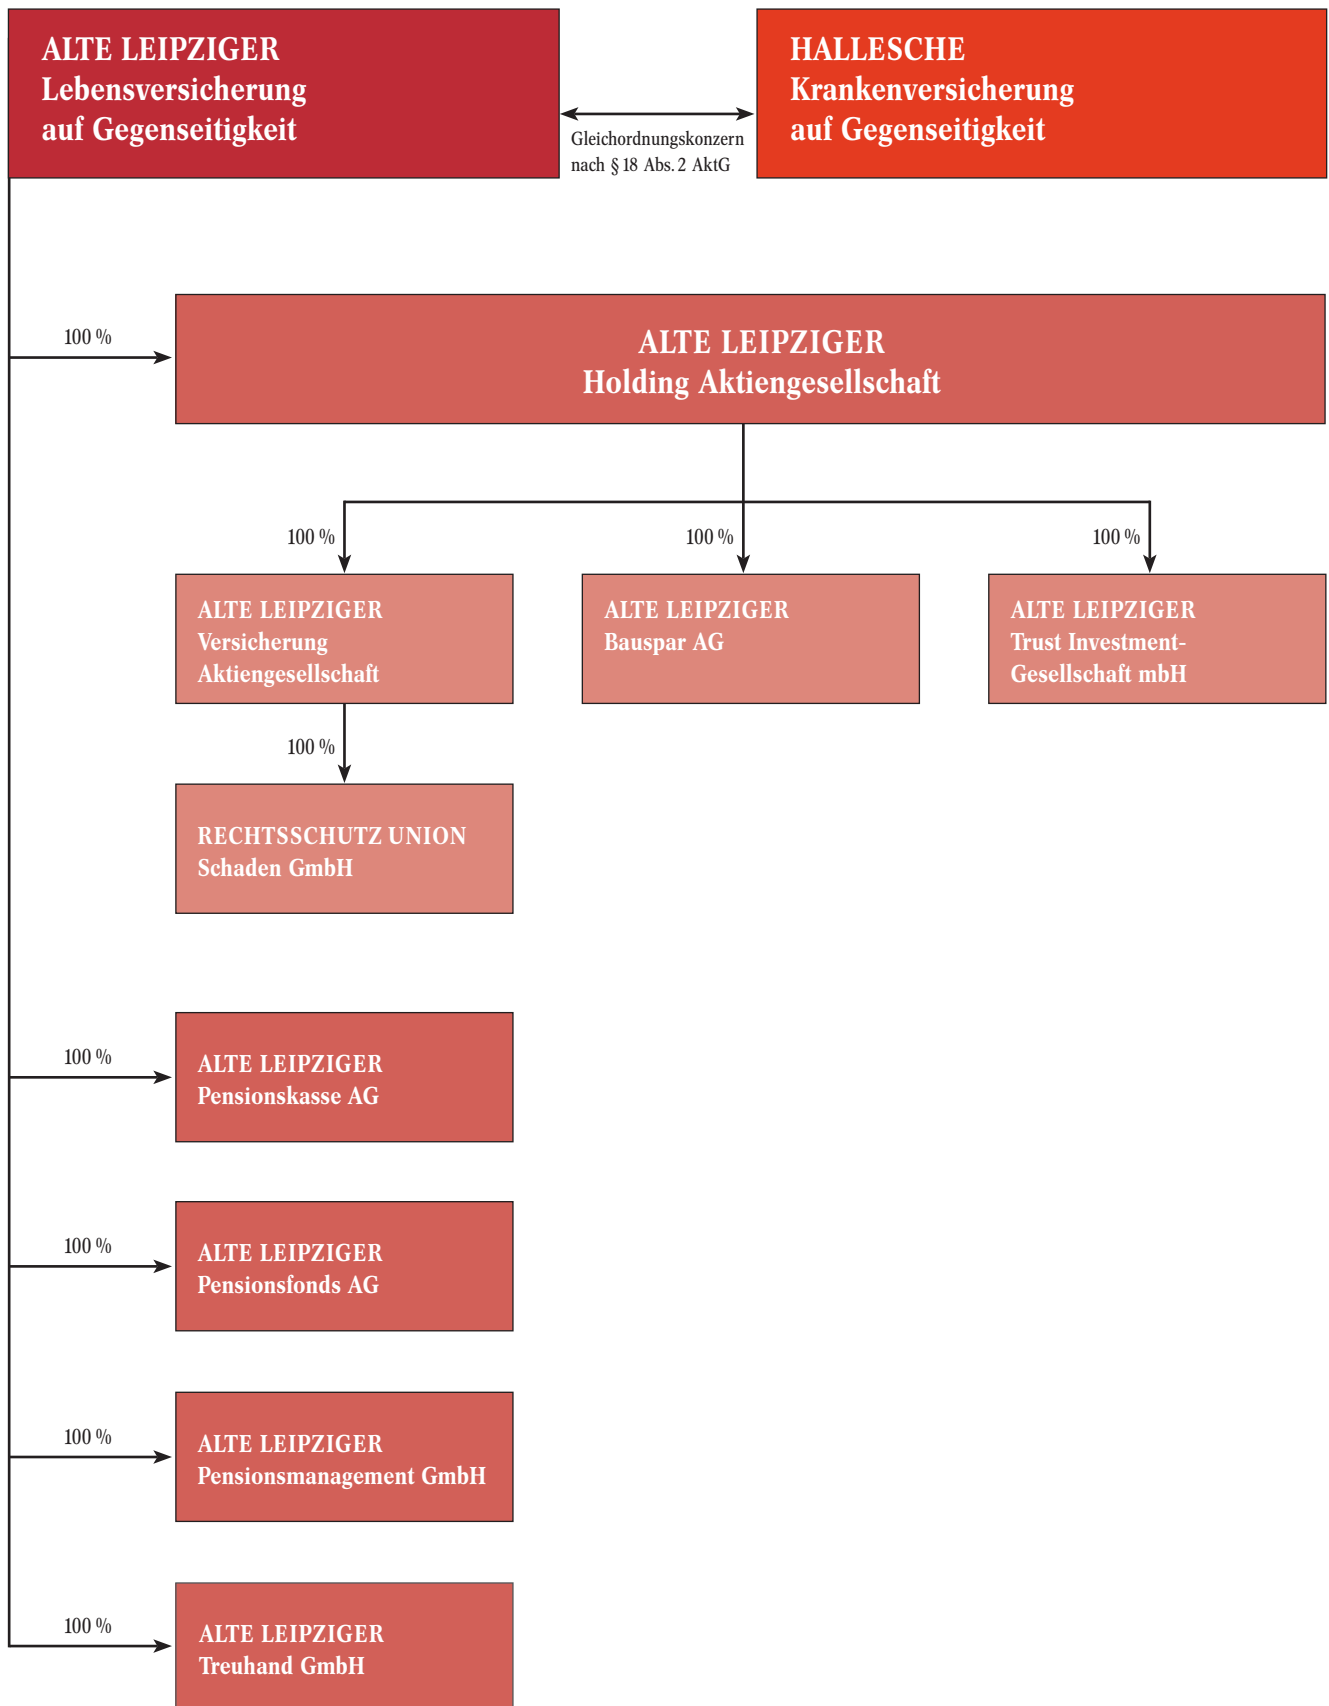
ALTE LEIPZIGER
Lebensversicherung
auf Gegenseitigkeit

Gleichordnungskonzern
nach § 18 Abs. 2 AktG

HALLESCHE
Krankenversicherung
auf Gegenseitigkeit

100 %

ALTE LEIPZIGER
Holding Aktiengesellschaft

100 %

100 %

100 %

ALTE LEIPZIGER
Versicherung
Aktiengesellschaft

ALTE LEIPZIGER
Bauspar AG

ALTE LEIPZIGER
Trust Investment-Gesellschaft mbH

100 %

RECHTSSCHUTZ UNION
Schaden GmbH

100 %

ALTE LEIPZIGER
Pensionskasse AG

100 %

ALTE LEIPZIGER
Pensionsfonds AG

100 %

ALTE LEIPZIGER
Pensionsmanagement GmbH

100 %

ALTE LEIPZIGER
Treuhand GmbH